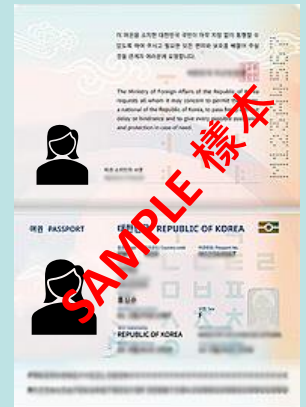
이 여권을 소지한 대한민국 국민이 아무 지장 없이 통행할 수 있도록 하여 주시고 필요한 모든 편의와 보호를 베풀어 주실 것을 관계자 여러분께 요청합니다.

The Ministry of Foreign Affairs of the Republic of Korea requests all whom it may concern to permit the bearer, a national of the Republic of Korea, to pass freely without delay or hindrance and to give every possible assistance and protection in case of need.

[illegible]

SAMPLE 様本

여권 PASSPORT

대한민국 REPUBLIC OF KOREA

REPUBLIC OF KOREA